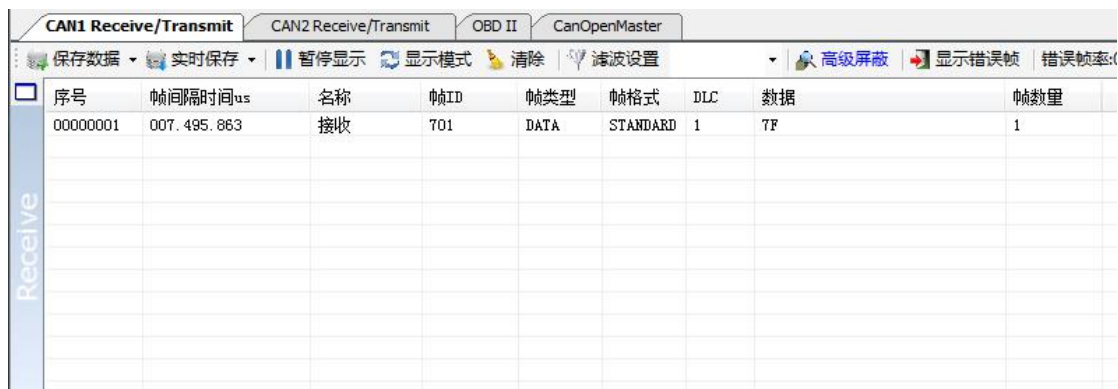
CAN1 Receive/Transmit | CAN2 Receive/Transmit | OBD II | CanOpenMaster

保存数据 ▾ 实时保存 ▾ 暂停显示 显示模式 清除 滤波设置 ▾ 高级屏蔽 显示错误帧 错误帧率:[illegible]

Receive

| 序号 | 帧间隔时间us | 名称 | 帧ID | 帧类型 | 帧格式 | DLC | 数据 | 帧数量 |
|---|---|---|---|---|---|---|---|---|
| 00000001 | 007.495.863 | 接收 | 701 | DATA | STANDARD | 1 | 7F | 1 |